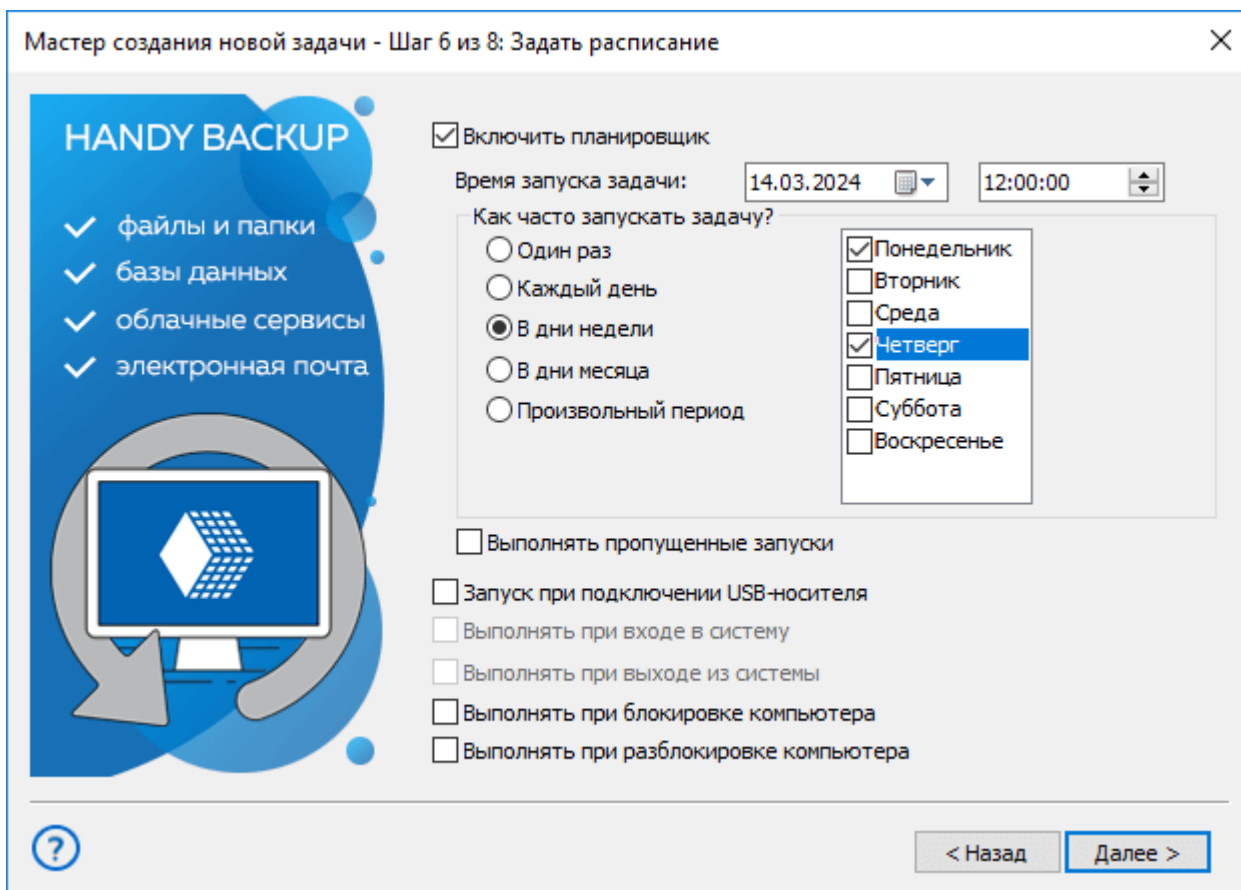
Мастер создания новой задачи - Шаг 6 из 8: Задать расписание

HANDY BACKUP

файлы и папки
базы данных
облачные сервисы
электронная почта

Включить планировщик

Время запуска задачи: 14.03.2024 12:00:00

Как часто запускать задачу?

Один раз
Каждый день
В дни недели
В дни месяца
Произвольный период

Понедельник
Вторник
Среда
Четверг
Пятница
Суббота
Воскресенье

Выполнять пропущенные запуски

Запуск при подключении USB-носителя
Выполнять при входе в систему
Выполнять при выходе из системы
Выполнять при блокировке компьютера
Выполнять при разблокировке компьютера

?

< Назад
Далее >